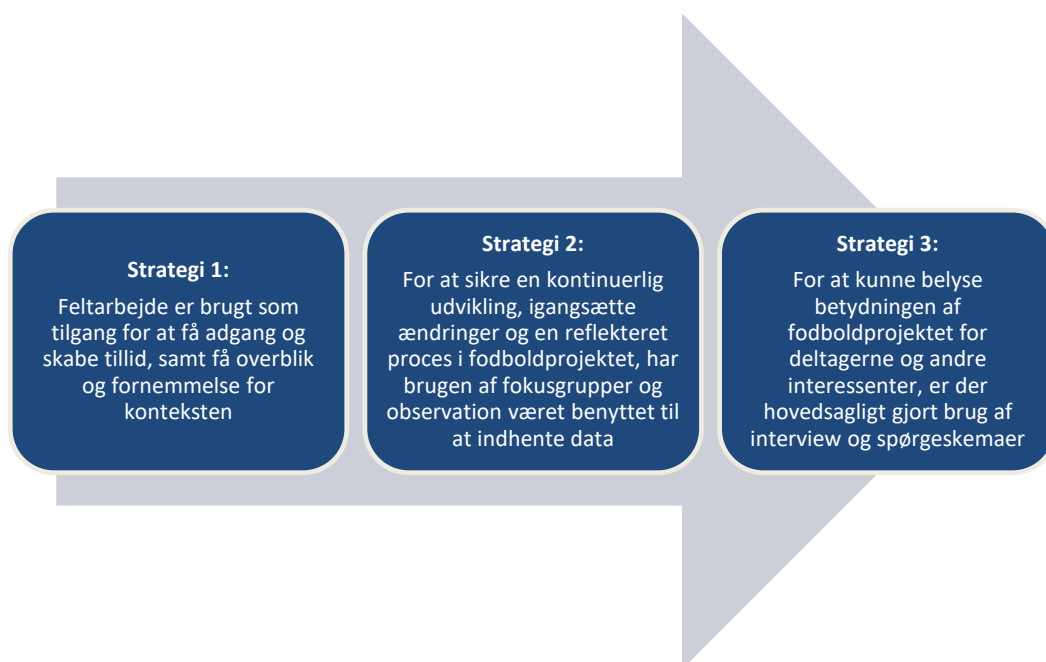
Strategi 1:

Feltarbejde er brugt som tilgang for at få adgang og skabe tillid, samt få overblik og fornemmelse for konteksten

Strategi 2:

For at sikre en kontinuerlig udvikling, igangsætte ændringer og en reflekteret proces i fodboldprojektet, har brugen af fokusgrupper og observation været benyttet til at indhente data

Strategi 3:

For at kunne belyse betydningen af fodboldprojektet for deltagerne og andre interessenter, er der hovedsagligt gjort brug af interview og spørgeskemaer